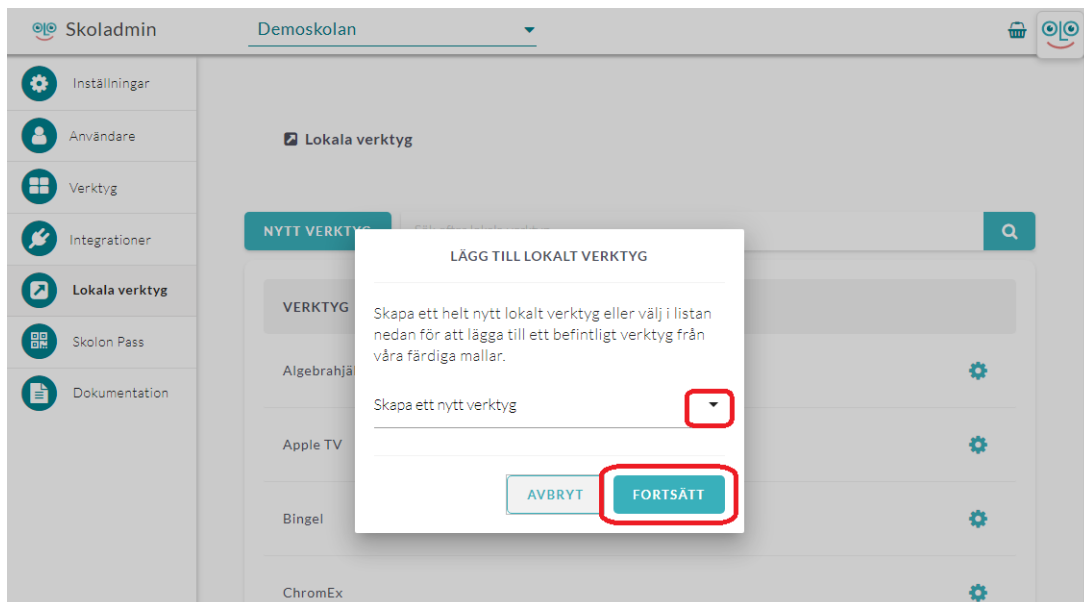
Skoladmin

Demoskolan

Inställningar

Användare

Verktyg

Integrationer

Lokala verktyg

Skolon Pass

Dokumentation

Lokala verktyg

NYTT VERKTYG

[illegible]

VERKTYG

Algebrahjä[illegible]

Apple TV

Bingel

ChromEx

LÄGG TILL LOKALT VERKTYG

Skapa ett helt nytt lokalt verktyg eller välj i listan nedan för att lägga till ett befintligt verktyg från våra färdiga mallar.

Skapa ett nytt verktyg

AVBRYT

FORTSÄTT